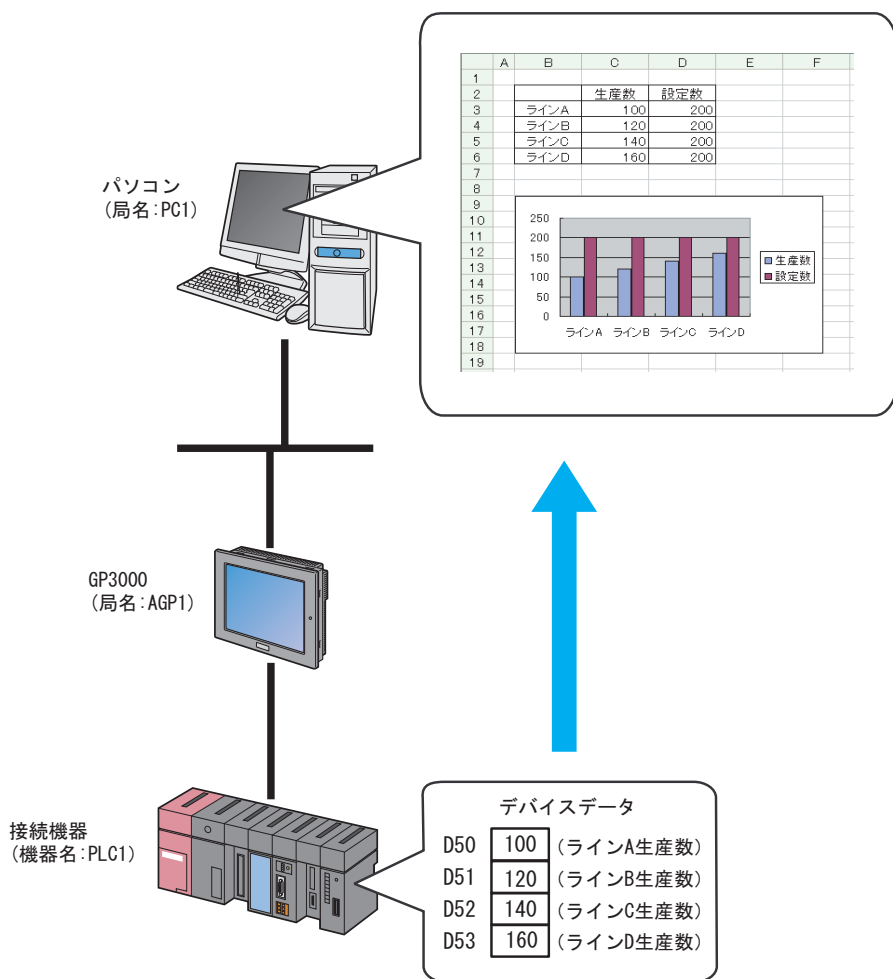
| | A | B | C | D | E | F |
|---|---|---|---|---|---|---|
| 1 | | | | | | |
| 2 | | | 生産数 | 設定数 | | |
| 3 | | ラインA | 100 | 200 | | |
| 4 | | ラインB | 120 | 200 | | |
| 5 | | ラインC | 140 | 200 | | |
| 6 | | ラインD | 160 | 200 | | |
| 7 | | | | | | |
| 8 | | | | | | |
| 9 | | | | | | |
| 10 | | | | | | |
| 11 | | | | | | |
| 12 | | | | | | |
| 13 | | | | | | |
| 14 | | | | | | |
| 15 | | | | | | |
| 16 | | | | | | |
| 17 | | | | | | |
| 18 | | | | | | |
| 19 | | | | | | |

250
200
150
100
50
0
ラインA ラインB ラインC ラインD
生産数
設定数

パソコン
(局名:PC1)

GP3000
(局名:AGP1)

接続機器
(機器名:PLC1)

デバイスデータ
| | | |
|---|---|---|
| D50 | 100 | (ラインA生産数) |
| D51 | 120 | (ラインB生産数) |
| D52 | 140 | (ラインC生産数) |
| D53 | 160 | (ラインD生産数) |